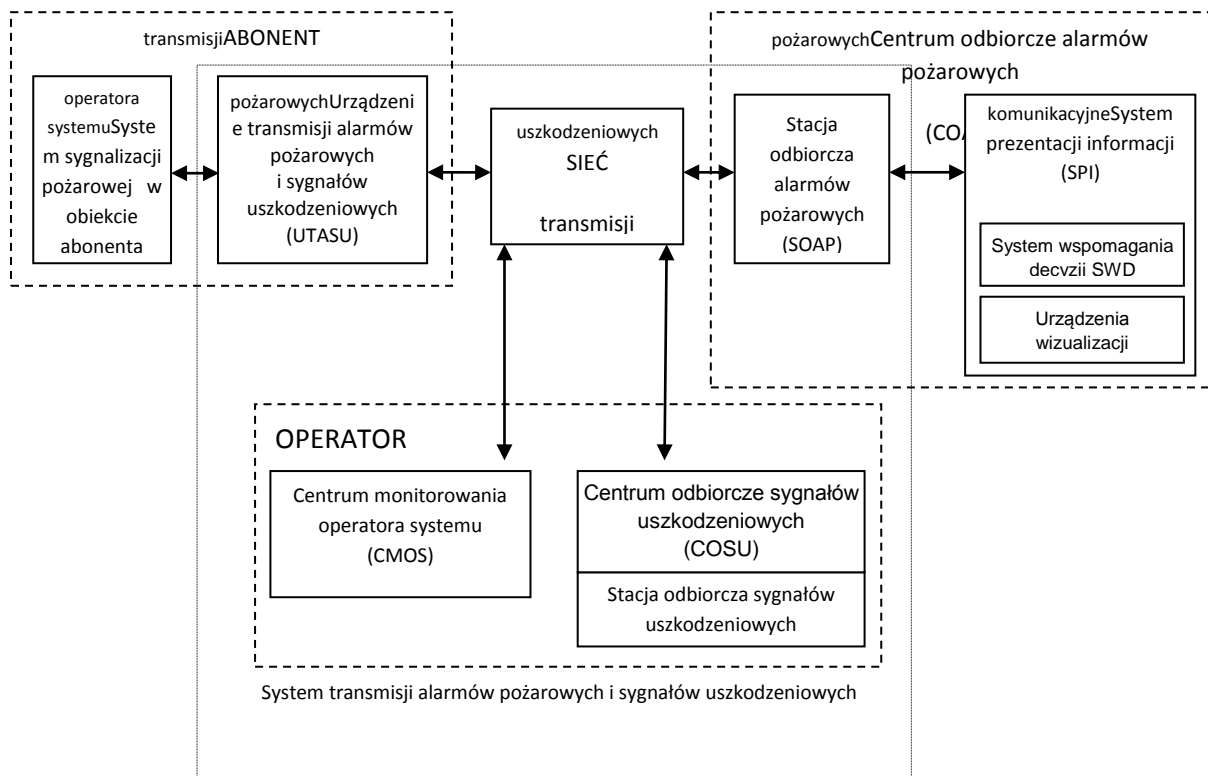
transmisjiABONENT

operatora systemuSystem sygnalizacji pożarowej w obiekcie abonenta

pożarowychUrządzenie transmisji alarmów pożarowych i sygnałów uszkodzeniowych (UTASU)

uszkodzeniowych SIEĆ transmisji

pożarowychCentrum odbiorcze alarmów pożarowych (CO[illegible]

Stacja odbiorcza alarmów pożarowych (SOAP)

komunikacyjneSystem prezentacji informacji (SPI)

System wspomagania decyzji SWD

Urządzenia wizualizacji

OPERATOR

Centrum monitorowania operatora systemu (CMOS)

Centrum odbiorcze sygnałów uszkodzeniowych (COSU)

Stacja odbiorcza sygnałów uszkodzeniowych

System transmisji alarmów pożarowych i sygnałów uszkodzeniowych